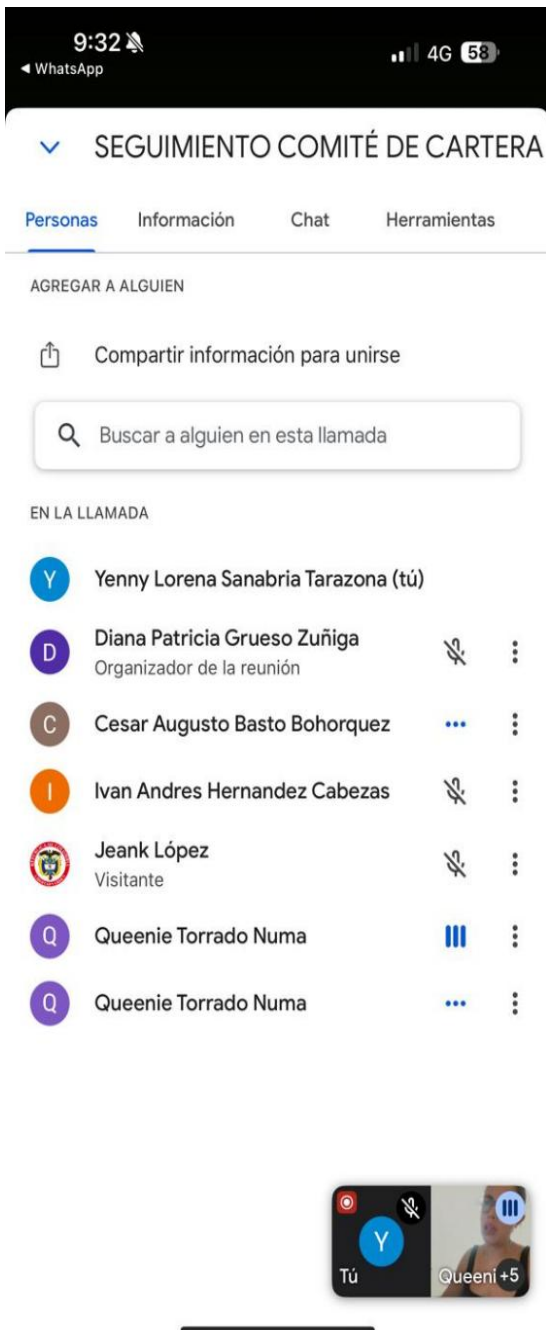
9:32
◀ WhatsApp
4G 58

SEGUIMIENTO COMITÉ DE CARTERA

Personas Información Chat Herramientas

AGREGAR A ALGUIEN

Compartir información para unirse

Buscar a alguien en esta llamada

EN LA LLAMADA

Y Yenny Lorena Sanabria Tarazona (tú)

D Diana Patricia Grueso Zuñiga
Organizador de la reunión

C Cesar Augusto Basto Bohorquez

I Ivan Andres Hernandez Cabezas

Jeank López
Visitante

Q Queenie Torrado Numa

Q Queenie Torrado Numa

Y
Tú
Queeni +5